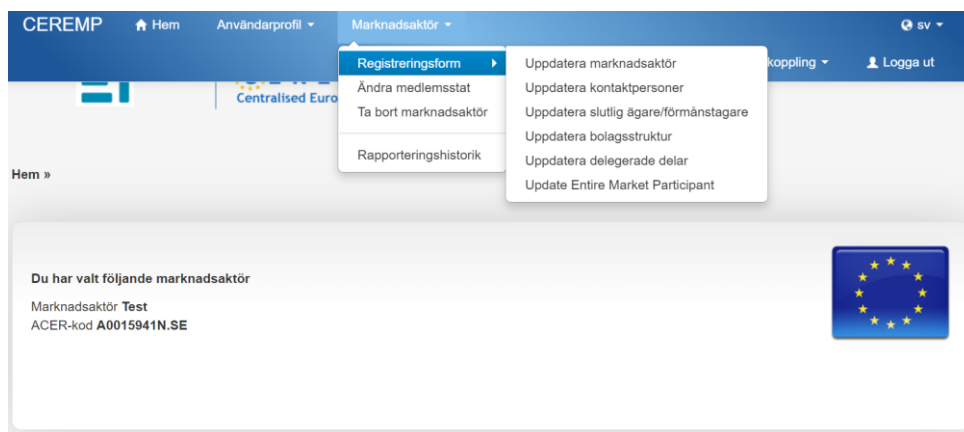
CEREMP Hem Användarprofil Marknadsaktör sv

Registreringsform
Ändra medlemsstat
Ta bort marknadsaktör
Rapporteringshistorik

Uppdatera marknadsaktör
Uppdatera kontaktpersoner
Uppdatera slutlig ägare/förmånstagare
Uppdatera bolagsstruktur
Uppdatera delegerade delar
Update Entire Market Participant

koppling Logga ut

Centralised Euro

Hem »

Du har valt följande marknadsaktör

Marknadsaktör **Test**
ACER-kod **A0015941N.SE**